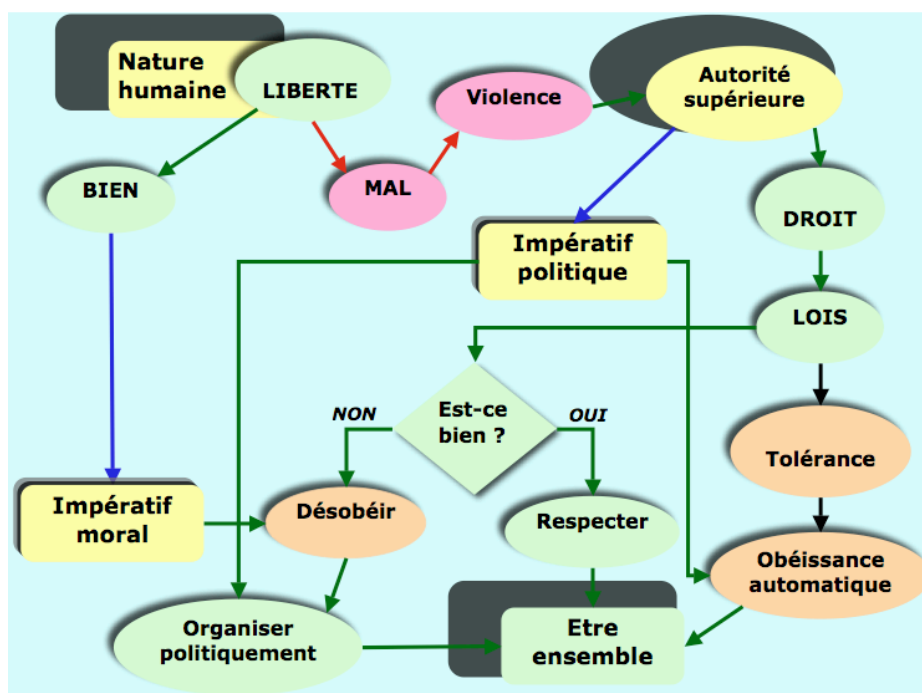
Nature humaine

LIBERTE

Violence

Autorité supérieure

BIEN

MAL

DROIT

Impératif politique

LOIS

NON

Est-ce bien ?

OUI

Tolérance

Impératif moral

Désobéir

Respecter

Obéissance automatique

Organiser politiquement

Etre ensemble